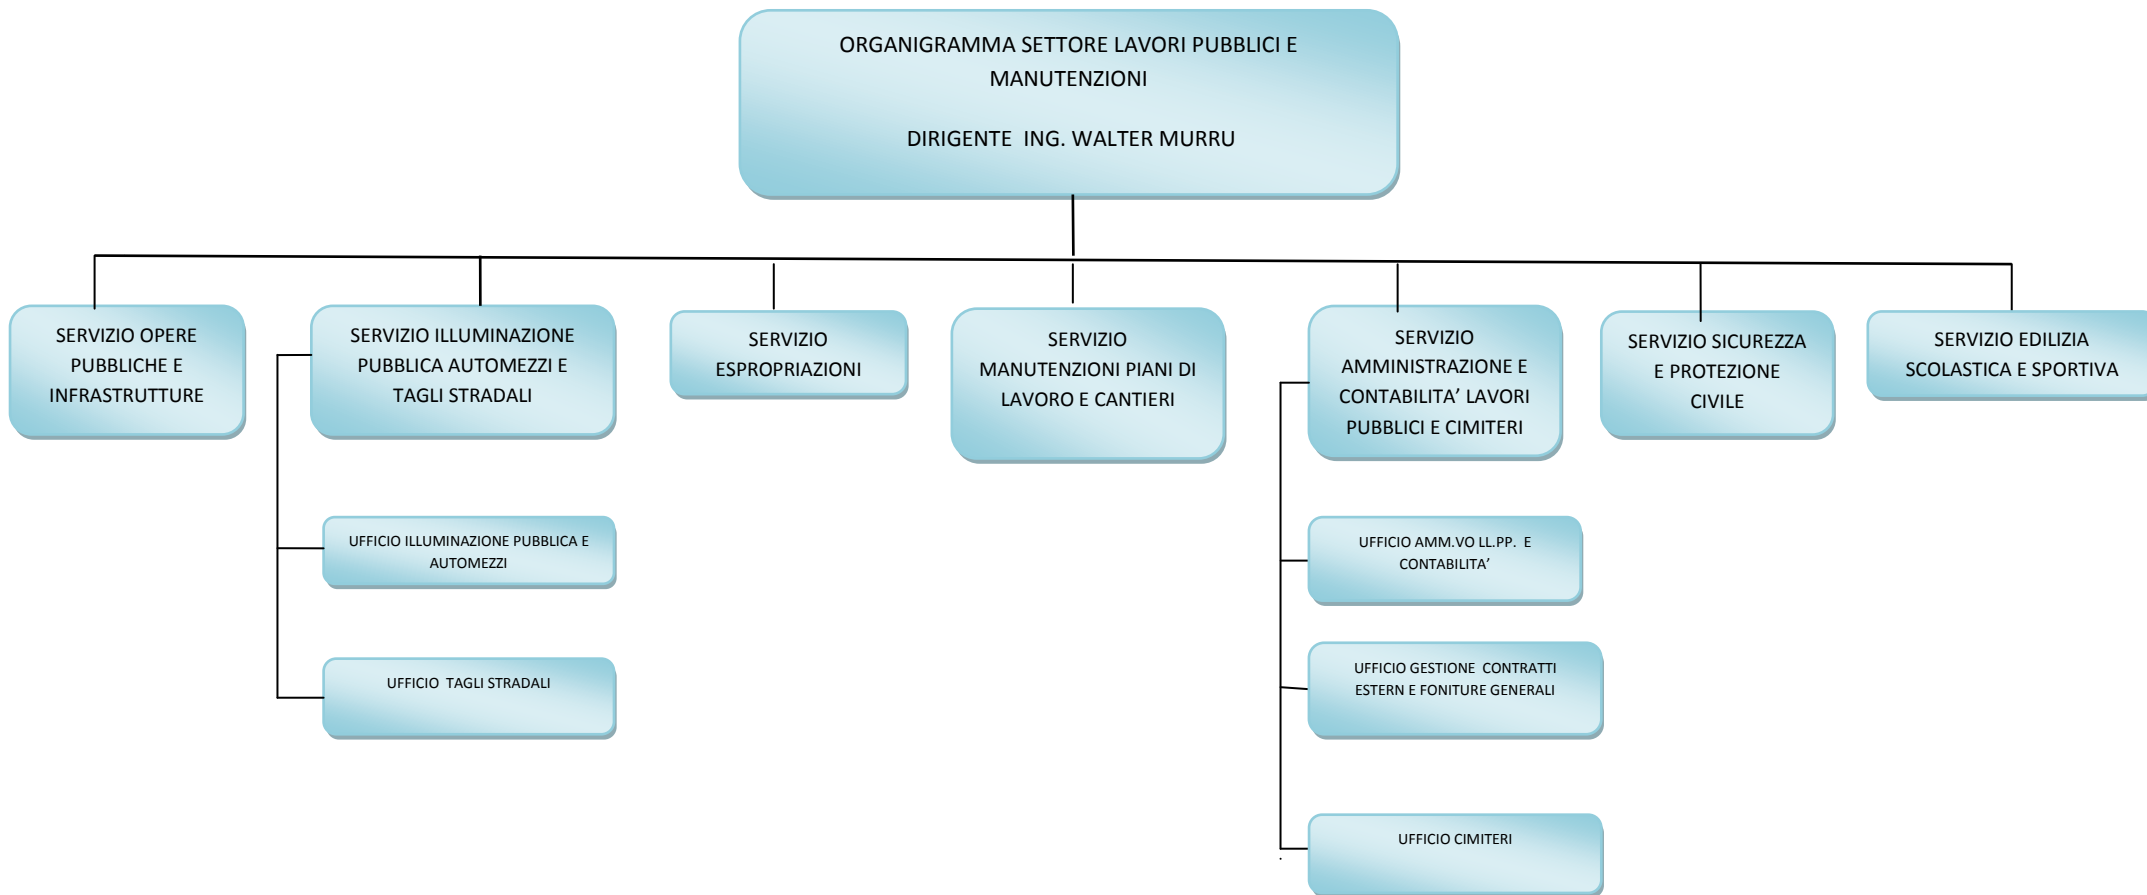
ORGANIGRAMMA SETTORE LAVORI PUBBLICI E MANUTENZIONI

DIRIGENTE ING. WALTER MURRU

SERVIZIO OPERE PUBBLICHE E INFRASTRUTTURE

SERVIZIO ILLUMINAZIONE PUBBLICA AUTOMEZZI E TAGLI STRADALI

UFFICIO ILLUMINAZIONE PUBBLICA E AUTOMEZZI

UFFICIO TAGLI STRADALI

SERVIZIO ESPROPRIAZIONI

SERVIZIO MANUTENZIONI PIANI DI LAVORO E CANTIERI

SERVIZIO AMMINISTRAZIONE E CONTABILITA' LAVORI PUBBLICI E CIMITERI

UFFICIO AMM.VO LL.PP. E CONTABILITA'

UFFICIO GESTIONE CONTRATTI ESTERN E FONITURE GENERALI

UFFICIO CIMITERI

SERVIZIO SICUREZZA E PROTEZIONE CIVILE

SERVIZIO EDILIZIA SCOLASTICA E SPORTIVA